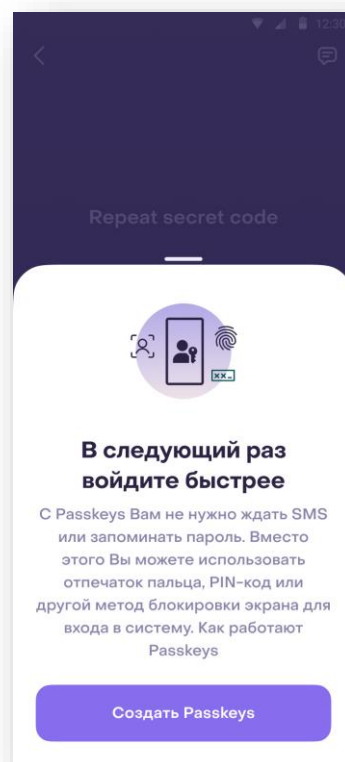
12:30

Repeat secret code

В следующий раз войдите быстрее

С Passkeys Вам не нужно ждать SMS или запоминать пароль. Вместо этого Вы можете использовать отпечаток пальца, PIN-код или другой метод блокировки экрана для входа в систему. Как работают Passkeys

Создать Passkeys